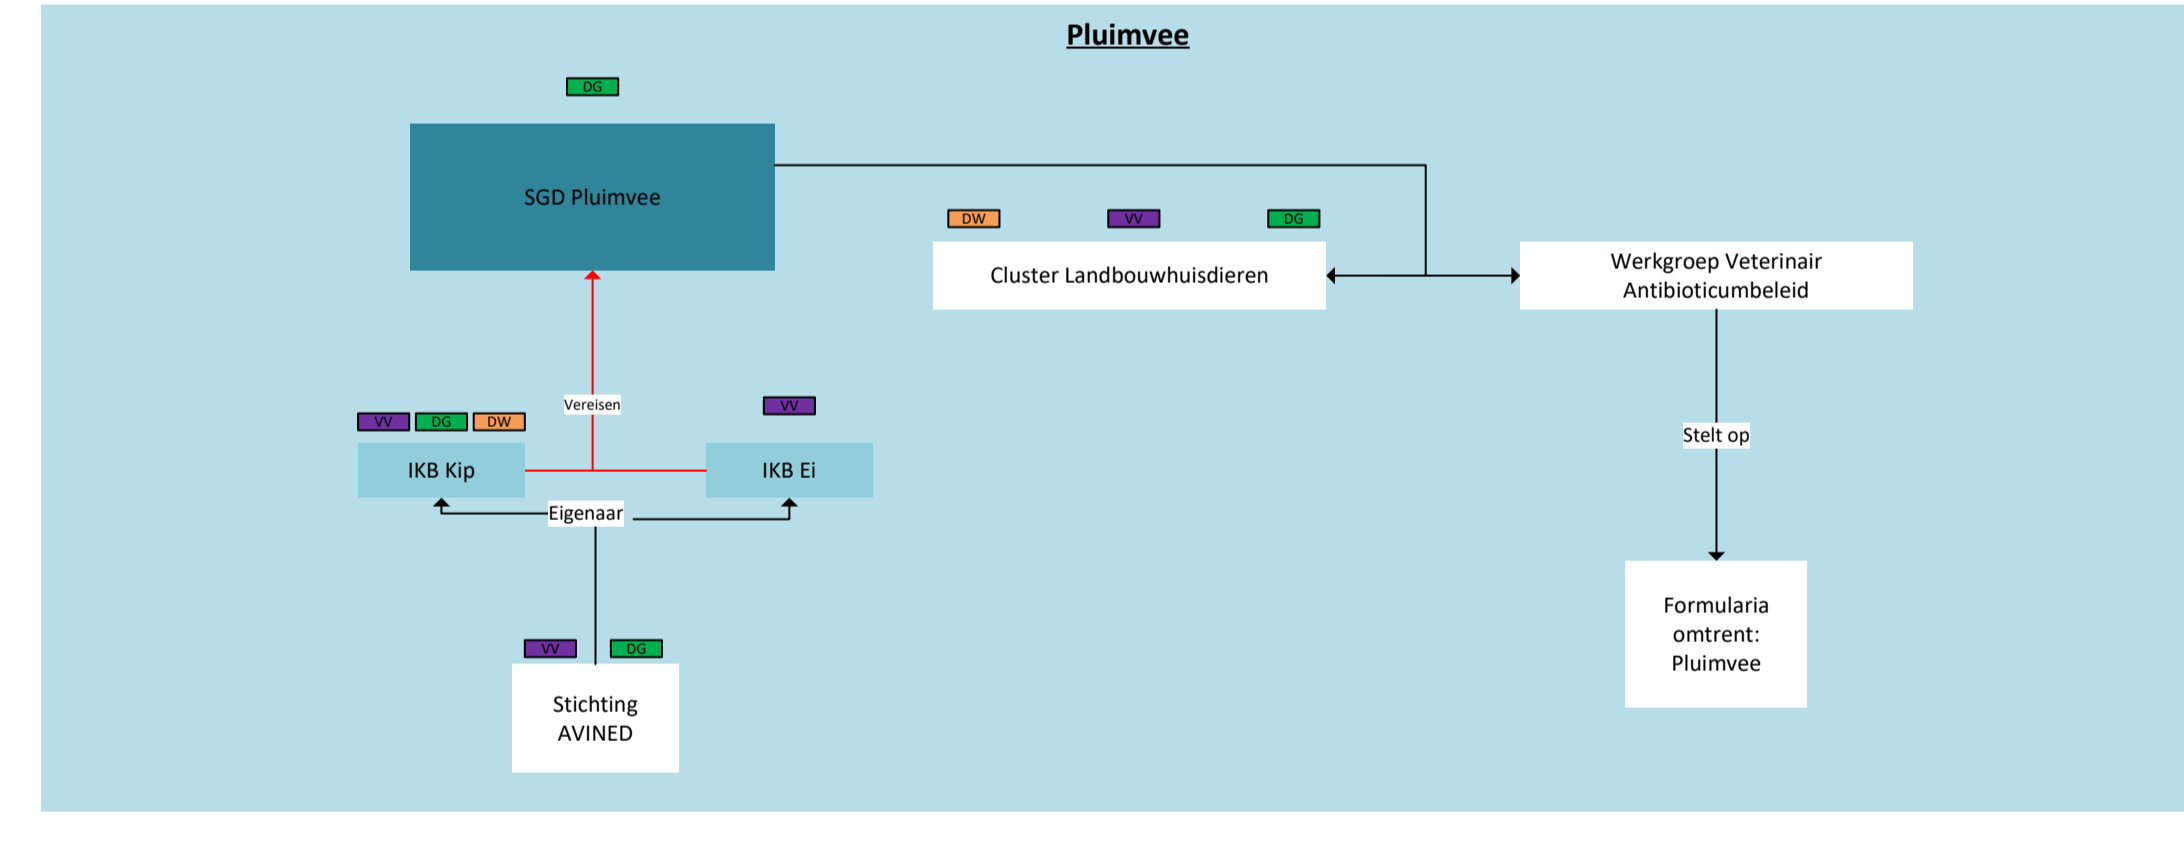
Pluimvee

DG

SGD Pluimvee

DW VV DG

Cluster Landbouwhuisdieren

Werkgroep Veterinair Antibioticumbeleid

VV DG DW

Vereisen

VV

IKB Kip

IKB Ei

Eigenaar

Stelt op

VV DG

Stichting AVINED

Formularia omtrent: Pluimvee